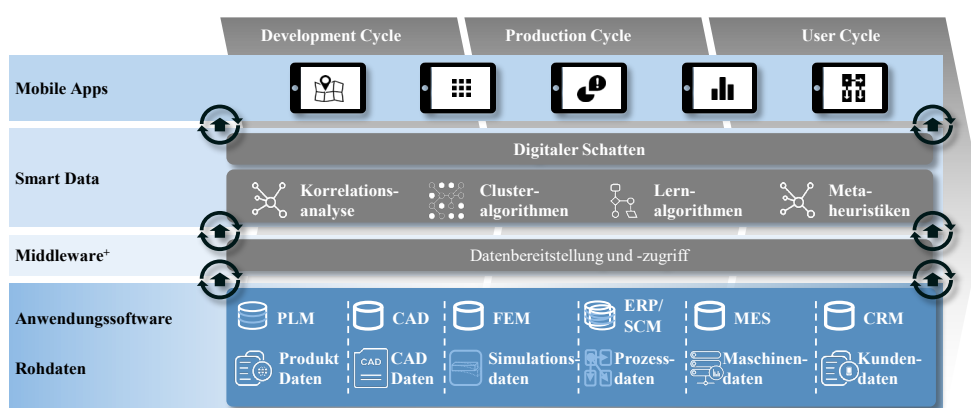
Development Cycle

Production Cycle

User Cycle

Mobile Apps

Smart Data

Digitaler Schatten

Korrelationsanalyse

Clusteralgorithmen

Lernalgorithmen

Metaheuristiken

Middleware$^{+}$

Datenbereitstellung und -zugriff

Anwendungssoftware

PLM

CAD

FEM

ERP/ SCM

MES

CRM

Rohdaten

Produkt Daten

CAD

CAD Daten

Simulationsdaten

Prozessdaten

Maschinendaten

Kundendaten